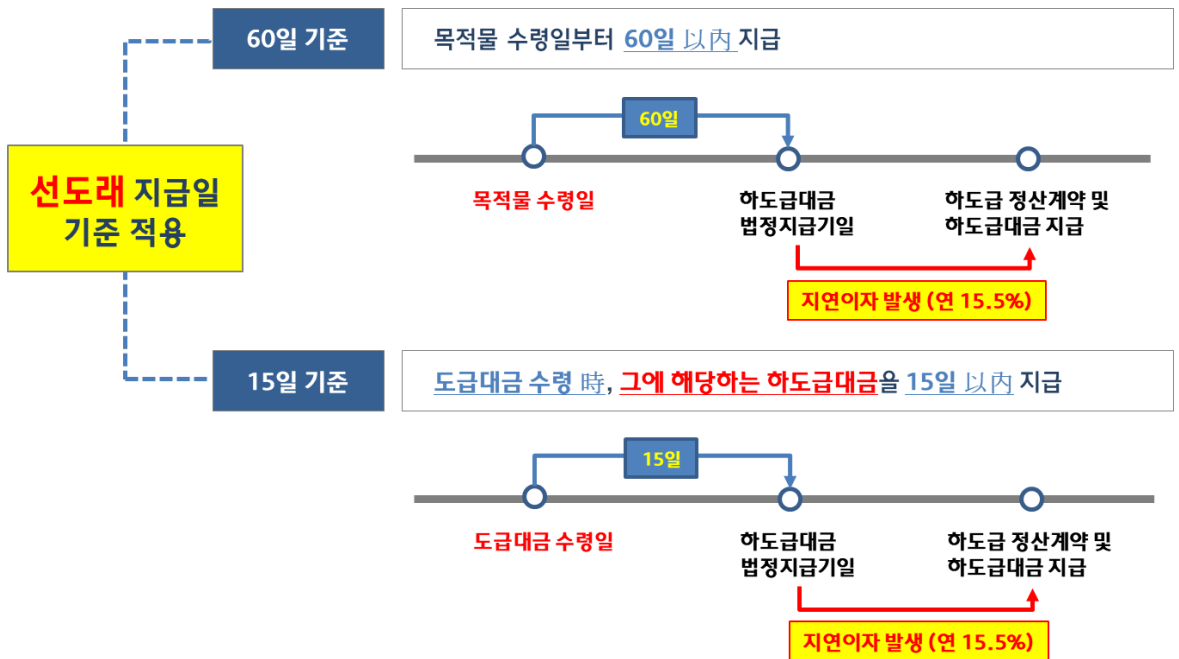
선도래 지급일 기준 적용

60일 기준

목적물 수령일부터 60일 以內 지급

60일

목적물 수령일

하도급대금 법정지급기일

하도급 정산계약 및 하도급대금 지급

지연이자 발생 (연 15.5%)

15일 기준

도급대금 수령 時, 그에 해당하는 하도급대금을 15일 以內 지급

15일

도급대금 수령일

하도급대금 법정지급기일

하도급 정산계약 및 하도급대금 지급

지연이자 발생 (연 15.5%)